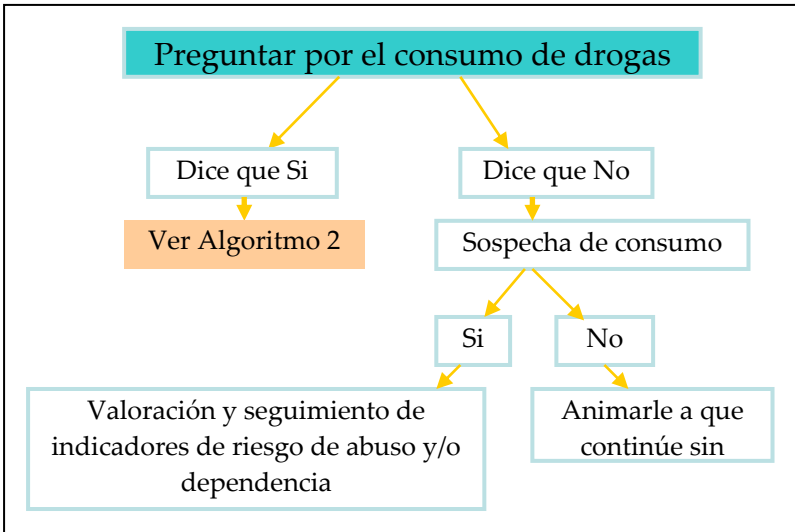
Preguntar por el consumo de drogas

Dice que Si

Ver Algoritmo 2

Dice que No

Sospecha de consumo

Si

No

Valoración y seguimiento de indicadores de riesgo de abuso y/o dependencia

Animarle a que continúe sin